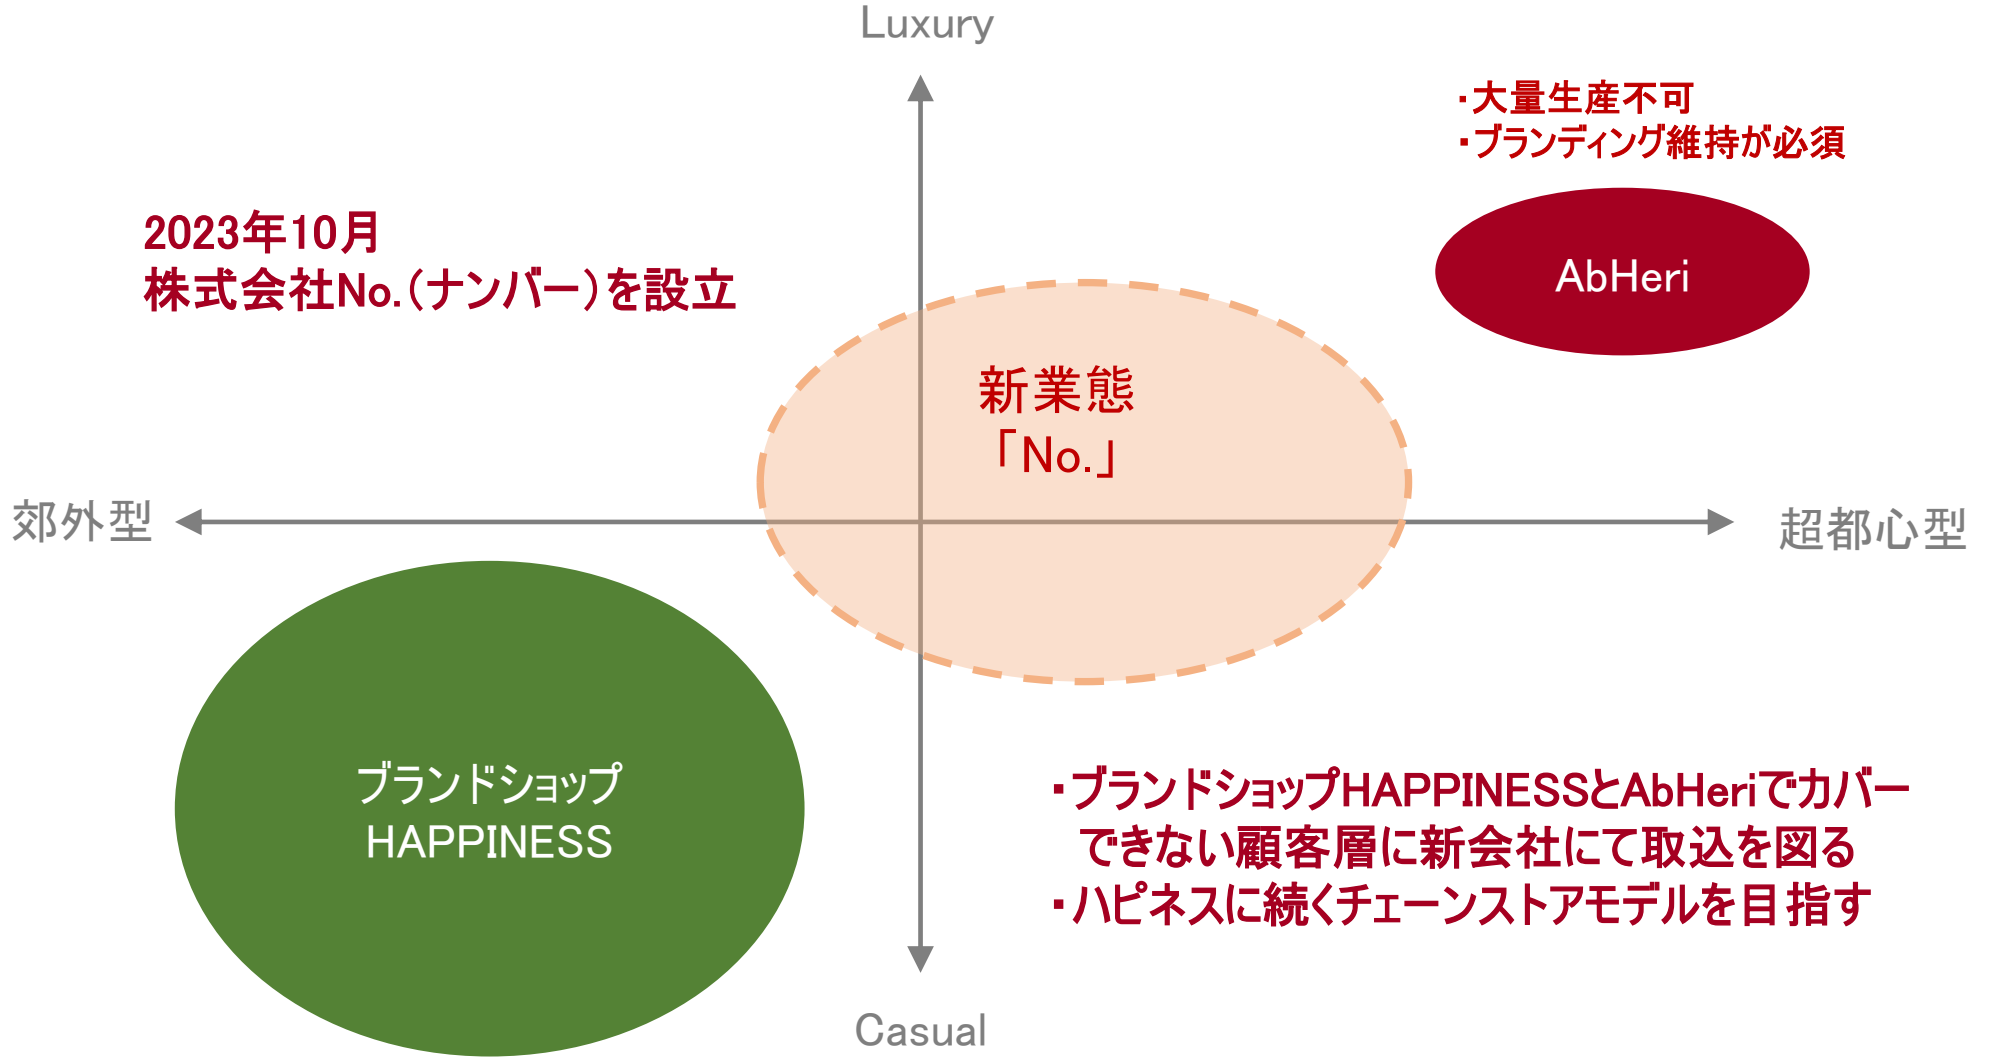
Luxury

・大量生産不可
・ブランディング維持が必須

2023年10月
株式会社No.(ナンバー)を設立

AbHeri

新業態
「No.」

郊外型

超都心型

ブランドショップ
HAPPINESS

・ブランドショップHAPPINESSとAbHeriでカバーできない顧客層に新会社にて取込を図る
・ハピネスに続くチェーンストアモデルを目指す

Casual